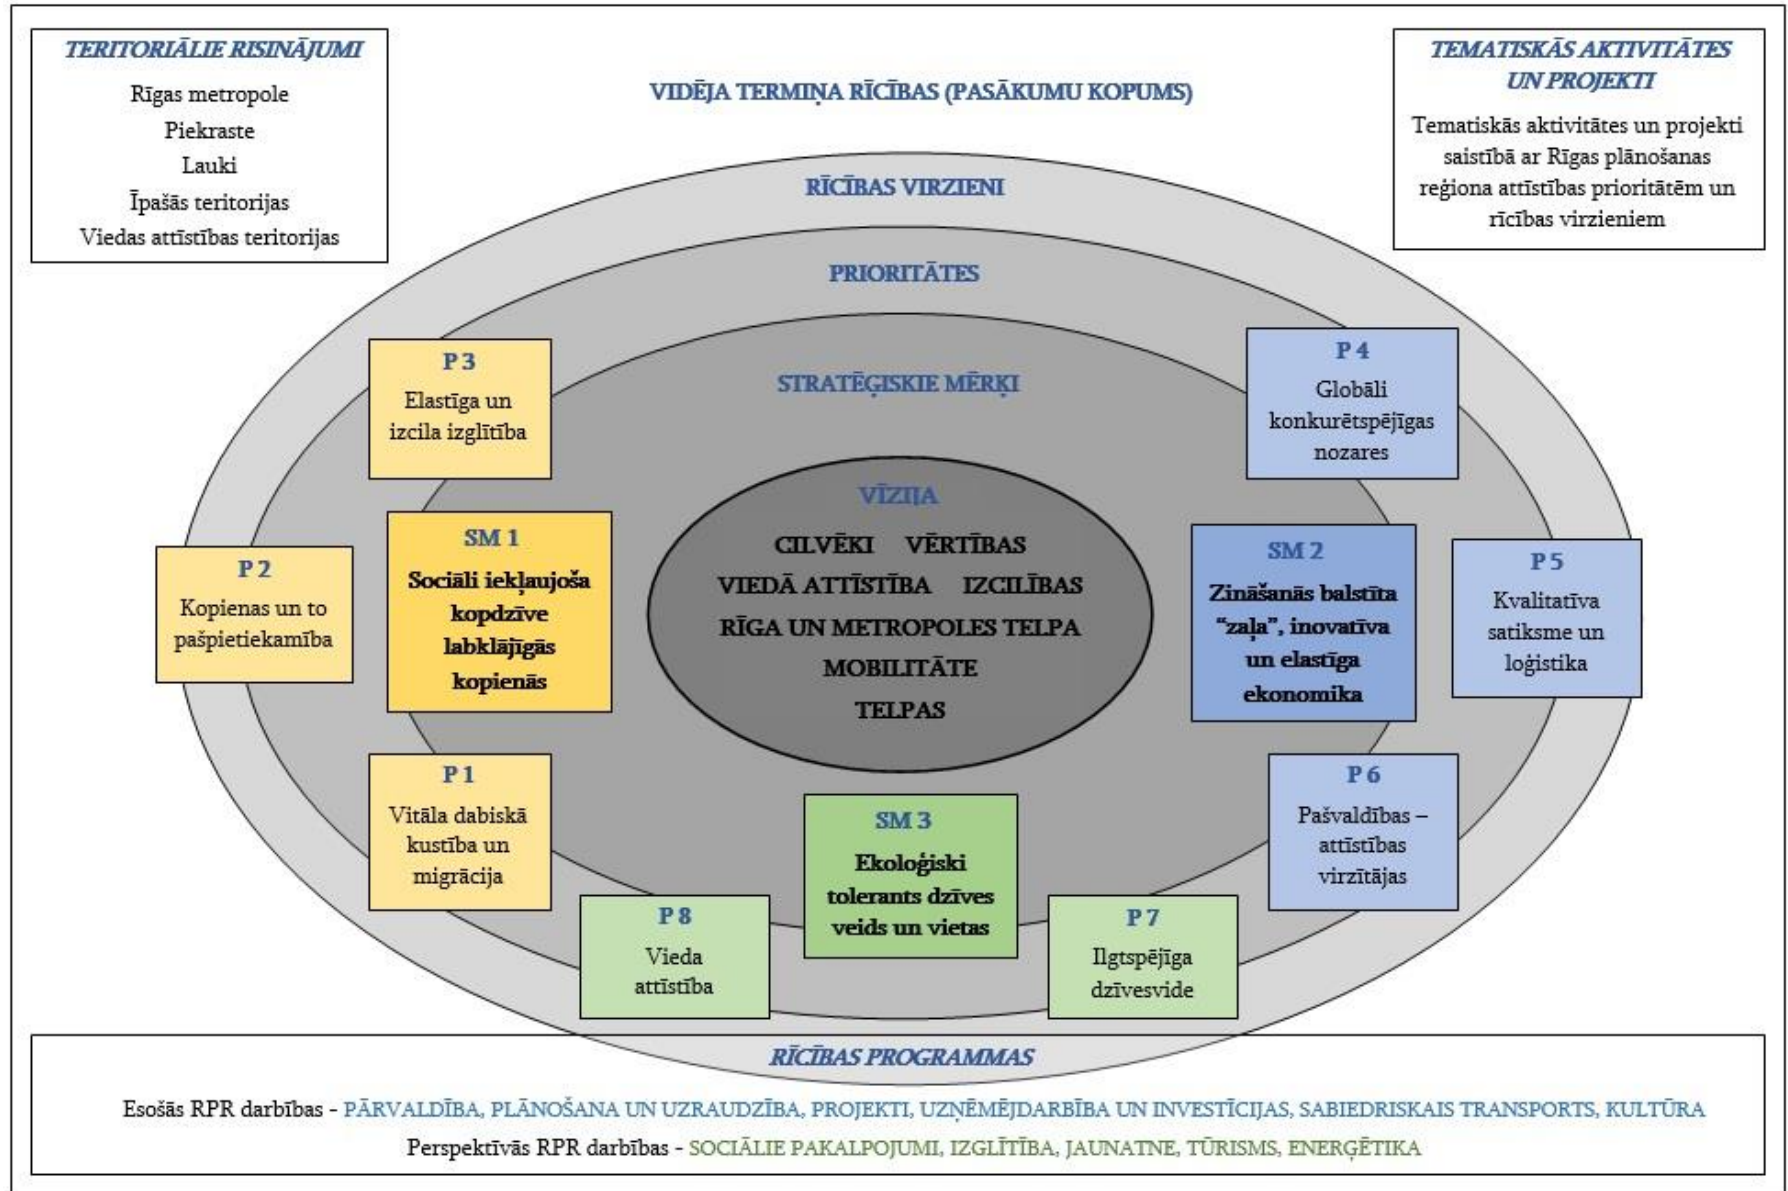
TERITORIĀLIE RISINĀJUMI
Rīgas metropole
Piekraste
Lauki
Īpašās teritorijas
Viedas attīstības teritorijas

VIDĒJA TERMIŅA RĪCĪBAS (PASĀKUMU KOPUMS)

TEMATISKĀS AKTIVITĀTES UN PROJEKTI
Tematiskās aktivitātes un projekti saistībā ar Rīgas plānošanas reģiona attīstības prioritātēm un rīcības virzieniem

RĪCĪBAS VIRZIENI

PRIORITĀTES

STRATĒĢISKIE MĒRĶI

P 3
Elastīga un izcila izglītība

P 4
Globāli konkurētspējīgas nozares

VĪZIJA
CILVĒKI VĒRTĪBAS
VIEDĀ ATTĪSTĪBA IZCILĪBAS
RĪGA UN METROPOLES TELPA
MOBILITĀTE
TELPAS

P 2
Kopienas un to pašpietiekamība

SM 1
Sociāli iekļaujoša kopdzīve labklājīgās kopienās

SM 2
Zināšanās balstīta "zaļa", inovatīva un elastīga ekonomika

P 5
Kvalitatīva satiksme un loģistika

P 1
Vitāla dabiskā kustība un migrācija

SM 3
Ekoloģiski tolerants dzīves veids un vietas

P 6
Pašvaldības – attīstības virzītājas

P 8
Vieda attīstība

P 7
Ilgtspējīga dzīvesvide

RĪCĪBAS PROGRAMMAS
Esošās RPR darbības - PĀRVALDĪBA, PLĀNOŠANA UN UZRAUDZĪBA, PROJEKTI, UZŅĒMĒJDARBĪBA UN INVESTĪCIJAS, SABIEDRISKAIS TRANSPORTS, KULTŪRA
Perspektīvās RPR darbības - SOCIĀLIE PAKALPOJUMI, IZGLĪTĪBA, JAUNATNE, TŪRISMS, ENERĢĒTIKA